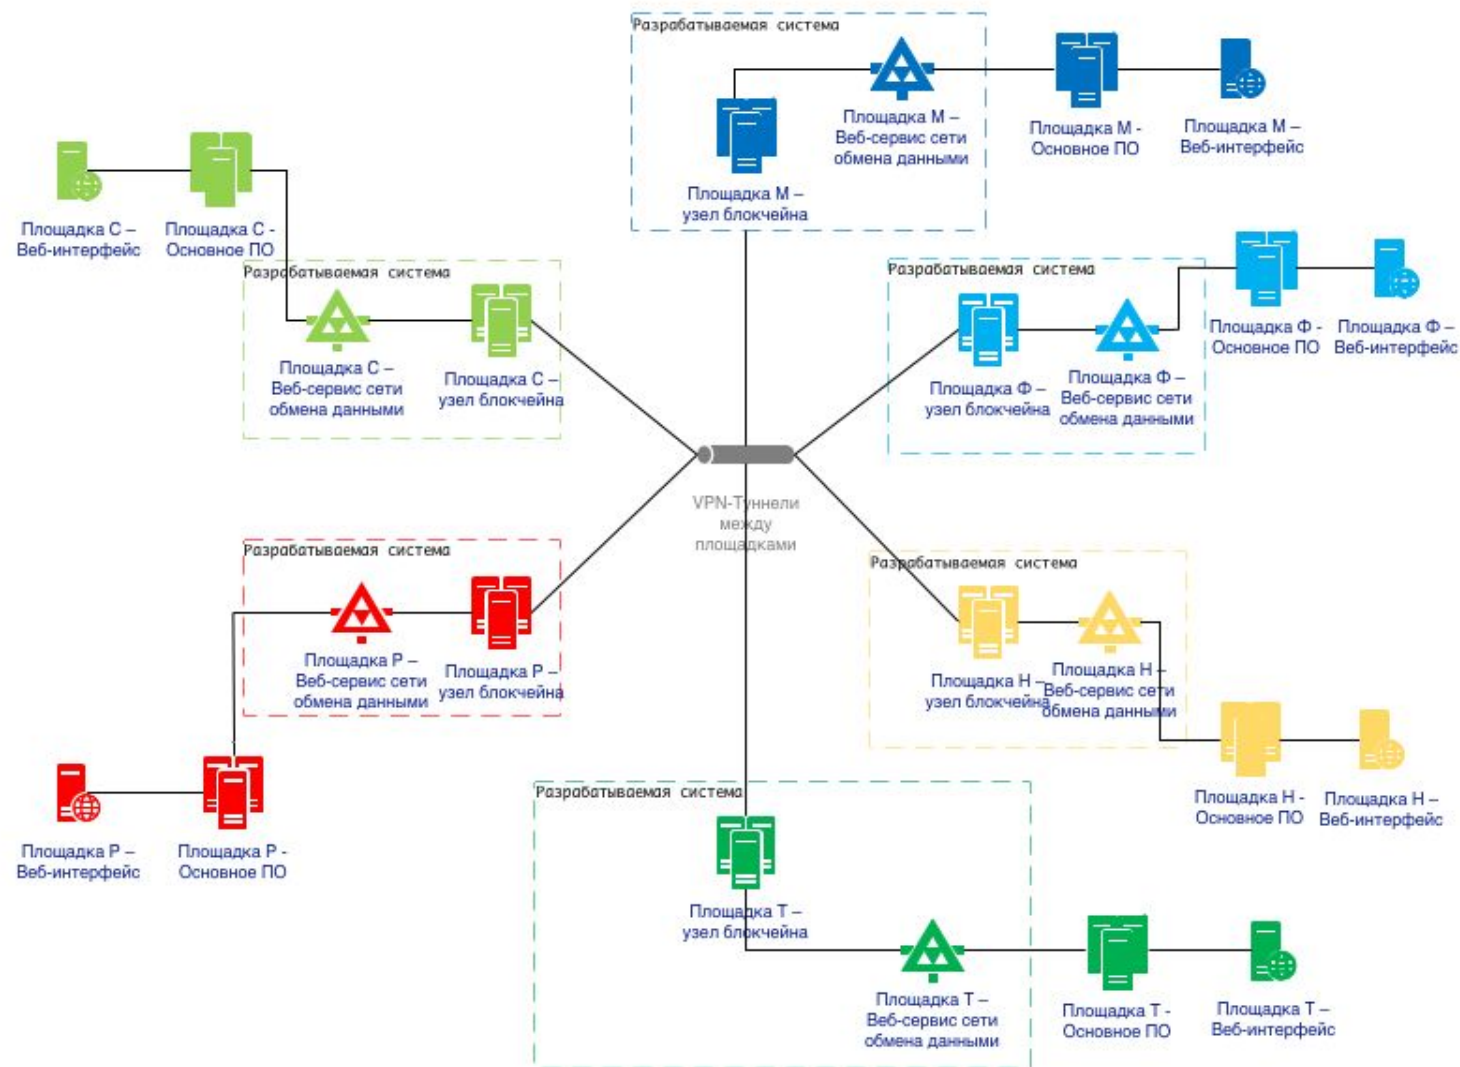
Разрабатываемая система

Площадка М – Веб-сервис сети обмена данными

Площадка М - Основное ПО

Площадка М – Веб-интерфейс

Площадка М – узел блокчейна

Площадка С – Веб-интерфейс

Площадка С - Основное ПО

Разрабатываемая система

Площадка С – Веб-сервис сети обмена данными

Площадка С – узел блокчейна

Разрабатываемая система

Площадка Ф - Основное ПО

Площадка Ф – Веб-интерфейс

Площадка Ф – узел блокчейна

Площадка Ф – Веб-сервис сети обмена данными

VPN-Туннели между площадками

Разрабатываемая система

Площадка Р – Веб-сервис сети обмена данными

Площадка Р – узел блокчейна

Разрабатываемая система

Площадка Н – узел блокчейна

Площадка Н – Веб-сервис сети обмена данными

Площадка Н - Основное ПО

Площадка Н – Веб-интерфейс

Площадка Р – Веб-интерфейс

Площадка Р - Основное ПО

Разрабатываемая система

Площадка Т – узел блокчейна

Площадка Т – Веб-сервис сети обмена данными

Площадка Т - Основное ПО

Площадка Т – Веб-интерфейс